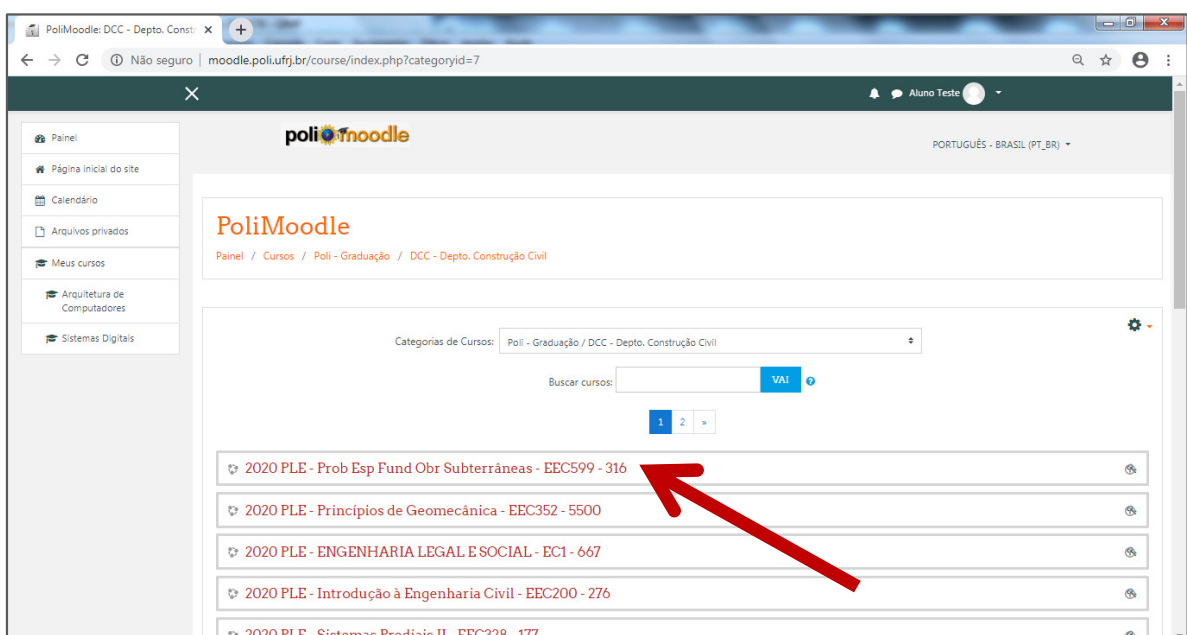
PoliMoodle: DCC - Depto. Const ×

Não seguro | moodle.poli.ufrj.br/course/index.php?categoryid=7

Aluno Teste

Painel
Página inicial do site
Calendário
Arquivos privados
Meus cursos
Arquitetura de Computadores
Sistemas Digitais

poli moodle

PORTUGUÊS - BRASIL (PT_BR)

PoliMoodle

Painel / Cursos / Poli - Graduação / DCC - Depto. Construção Civil

Categorias de Cursos: Poli - Graduação / DCC - Depto. Construção Civil

Buscar cursos: VAI

1 2 »

2020 PLE - Prob Esp Fund Obr Subterrâneas - EEC599 - 316

2020 PLE - Princípios de Geomecânica - EEC352 - 5500

2020 PLE - ENGENHARIA LEGAL E SOCIAL - EC1 - 667

2020 PLE - Introdução à Engenharia Civil - EEC200 - 276

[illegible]